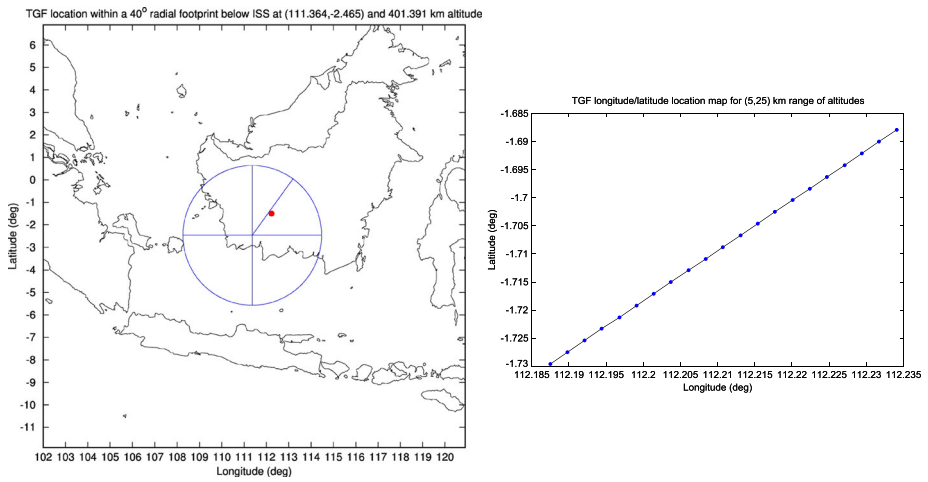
TGF location within a 40$^{o}$ radial footprint below ISS at (111.364,-2.465) and 401.391 km altitude

6
5
4
3
2
1
0
-1
-2
-3
-4
-5
-6
-7
-8
-9
-10
-11

Latitude (deg)

102 103 104 105 106 107 108 109 110 111 112 113 114 115 116 117 118 119 120

Longitude (deg)

TGF longitude/latitude location map for (5,25) km range of altitudes

-1.685
-1.69
-1.695
-1.7
-1.705
-1.71
-1.715
-1.72
-1.725
-1.73

Latitude (deg)

112.185 112.19 112.195 112.2 112.205 112.21 112.215 112.22 112.225 112.23 112.235

Longitude (deg)